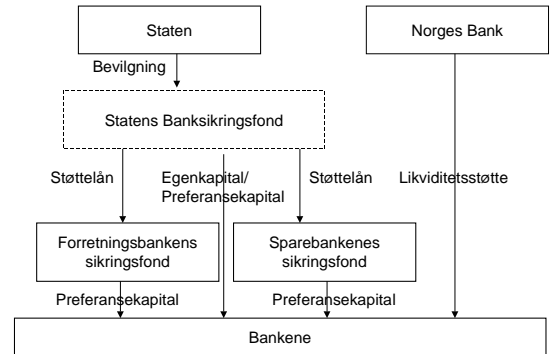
Staten

Norges Bank

Bevilgning

Statens Banksikringsfond

Støttelån

Egenkapital/
Preferansekapital

Støttelån

Likviditetsstøtte

Forretningsbankens sikringsfond

Sparebankenes sikringsfond

Preferansekapital

Preferansekapital

Bankene